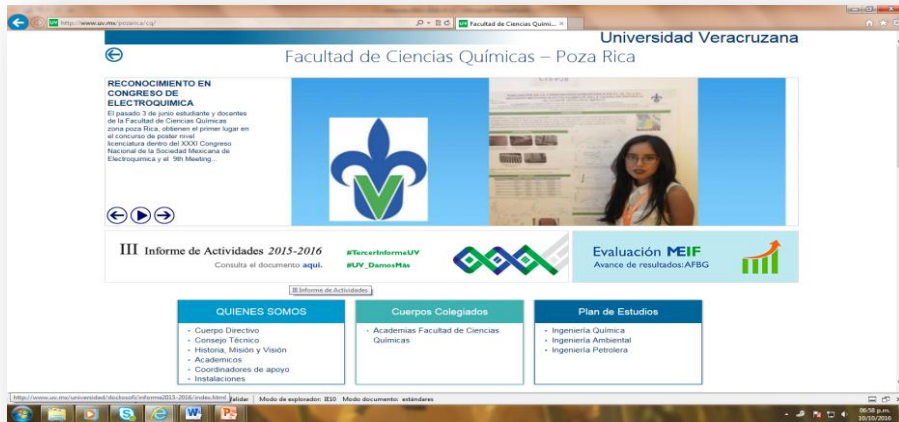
http://www.uv.mx/pozarica/cq/

Facultad de Ciencias Quími...

Universidad Veracruzana

Facultad de Ciencias Químicas – Poza Rica

RECONOCIMIENTO EN CONGRESO DE ELECTROQUIMICA

El pasado 3 de junio estudiante y docentes de la Facultad de Ciencias Químicas zona poza Rica, obtienen el primer lugar en el concurso de poster nivel licenciatura dentro del XXXI Congreso Nacional de la Sociedad Mexicana de Electroquímica y el 9th Meeting...

III Informe de Actividades 2015-2016

Consulta el documento aquí.

#TercerInformeUV

#UV_DamosMás

III Informe de Actividades

Evaluación MEIF

Avance de resultados:AFBG

QUIENES SOMOS

- Cuerpo Directivo
- Consejo Técnico
- Historia, Misión y Visión
- Academicos
- Coordinadores de apoyo
- Instalaciones

Cuerpos Colegiados

- Academias Facultad de Ciencias Químicas

Plan de Estudios

- Ingeniería Química
- Ingeniería Ambiental
- Ingeniería Petrolera

http://www.uv.mx/universidad/doctosofi/informe2015-2016/index.html

Validar | Modo de explorador: IE10 | Modo documento: estándares

06:58 p.m.
10/10/2016